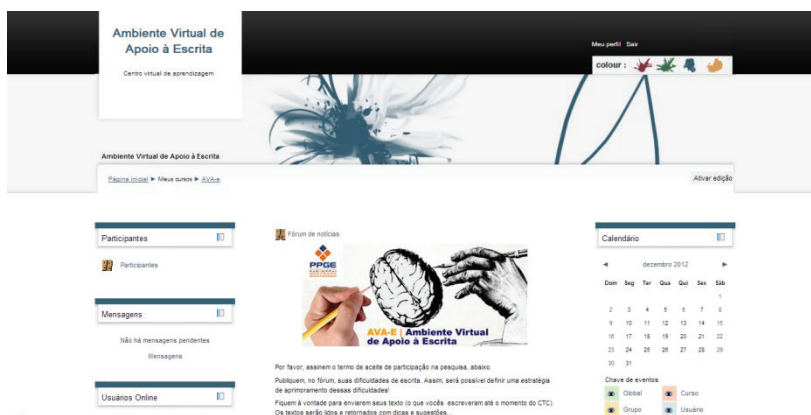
Ambiente Virtual de Apoio à Escrita

Centro virtual de aprendizagem

Meu perfil Sair

colour :

Ambiente Virtual de Apoio à Escrita

Página inicial ▶ Meus cursos ▶ AVA-e

Ativar edição

Participantes

Participantes

Mensagens

Não há mensagens pendentes

Mensagens

Usuários Online

Fórum de notícias

PPGE

AVA-E | Ambiente Virtual de Apoio à Escrita

Por favor, assinem o termo de aceite de participação na pesquisa, abaixo.

Publiquem, no fórum, suas dificuldades de escrita. Assim, será possível definir uma estratégia de aprimoramento dessas dificuldades!

Fiquem à vontade para enviarem seus texto (o que vocês escreveram até o momento do CTC). Os textos serão lidos e retornados com dicas e sugestões...

Calendário

◄ dezembro 2012 ►

| Dom | Seg | Ter | Qua | Qui | Sex | Sáb |
|---|---|---|---|---|---|---|
| | | | | | | 1 |
| 2 | 3 | 4 | 5 | 6 | 7 | 8 |
| 9 | 10 | 11 | 12 | 13 | 14 | 15 |
| 16 | 17 | 18 | 19 | 20 | 21 | 22 |
| 23 | 24 | 25 | 26 | 27 | 28 | 29 |
| 30 | 31 | | | | | |

Chave de eventos

Global Curso

Grupo Usuário